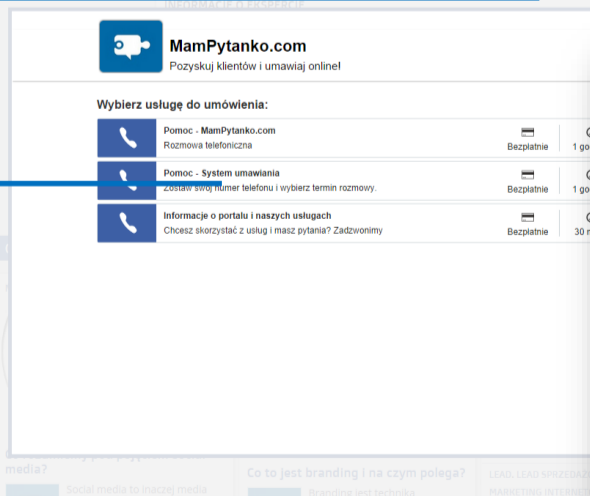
INFORMACJE O EKSPERCIE

MamPytanko.com
Pozyskuj klientów i umawiaj online!

Wybierz usługę do umówienia:

Pomoc - MamPytanko.com
Rozmowa telefoniczna
Bezpłatnie
1 go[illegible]

Pomoc - System umawiania
Zostaw swój numer telefonu i wybierz termin rozmowy.
Bezpłatnie
1 go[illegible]

Informacje o portalu i naszych usługach
Chcesz skorzystać z usług i masz pytania? Zadzwonimy
Bezpłatnie
30 m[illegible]

media?
Social media to inaczej media

Co to jest branding i na czym polega?
Branding jest techniką

LEAD, LEAD SPRZEDAŻ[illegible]
MARKETING INTERNE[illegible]